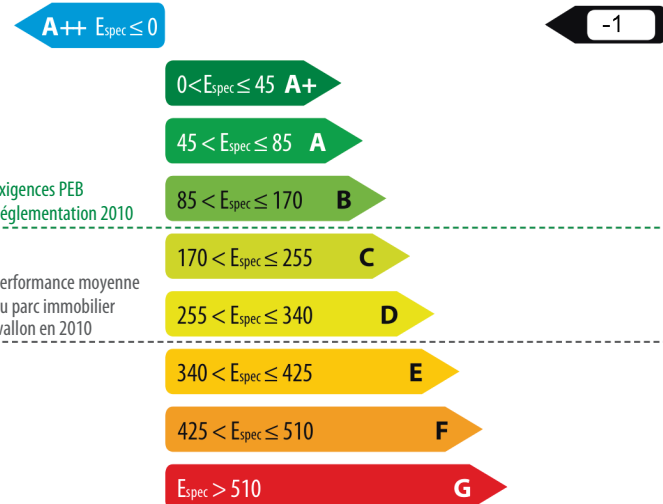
A++ $E_{spec} \leq 0$

-1

$0 < E_{spec} \leq 45$ A+

$45 < E_{spec} \leq 85$ A

xigences PEB églementation 2010

$85 < E_{spec} \leq 170$ B

$170 < E_{spec} \leq 255$ C

erformance moyenne u parc immobilier vallon en 2010

$255 < E_{spec} \leq 340$ D

$340 < E_{spec} \leq 425$ E

$425 < E_{spec} \leq 510$ F

$E_{spec} > 510$ G